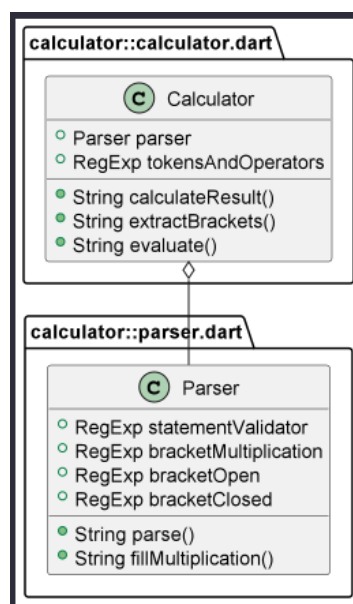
calculator::calculator.dart

C Calculator

Parser parser
RegExp tokensAndOperators

String calculateResult()
String extractBrackets()
String evaluate()

calculator::parser.dart

C Parser

RegExp statementValidator
RegExp bracketMultiplication
RegExp bracketOpen
RegExp bracketClosed

String parse()
String fillMultiplication()